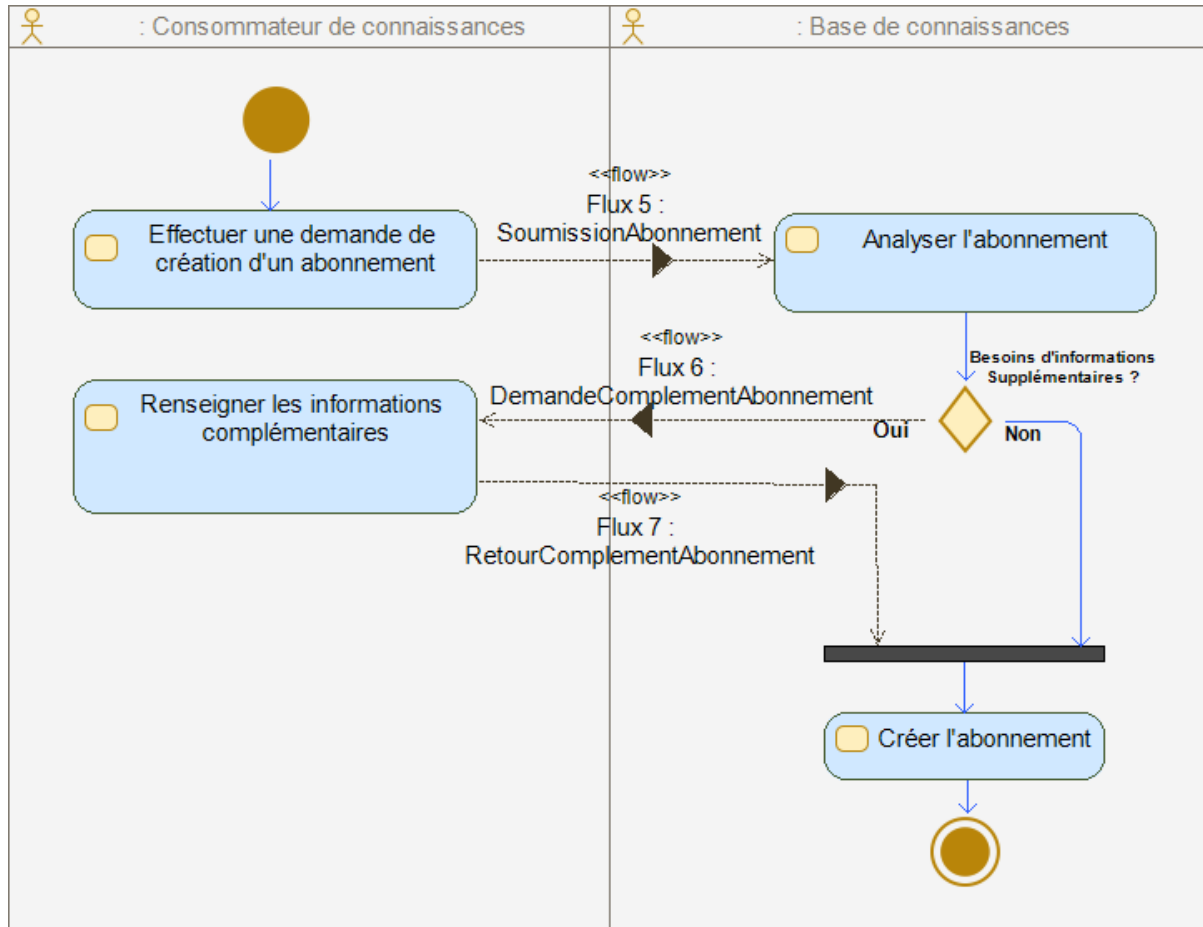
: Consommateur de connaissances

: Base de connaissances

<<flow>>
Flux 5 :
SoumissionAbonnement

Effectuer une demande de création d'un abonnement

Analyser l'abonnement

<<flow>>
Flux 6 :
DemandeComplementAbonnement

Besoins d'informations Supplémentaires ?

Renseigner les informations complémentaires

Oui

Non

<<flow>>
Flux 7 :
RetourComplementAbonnement

Créer l'abonnement